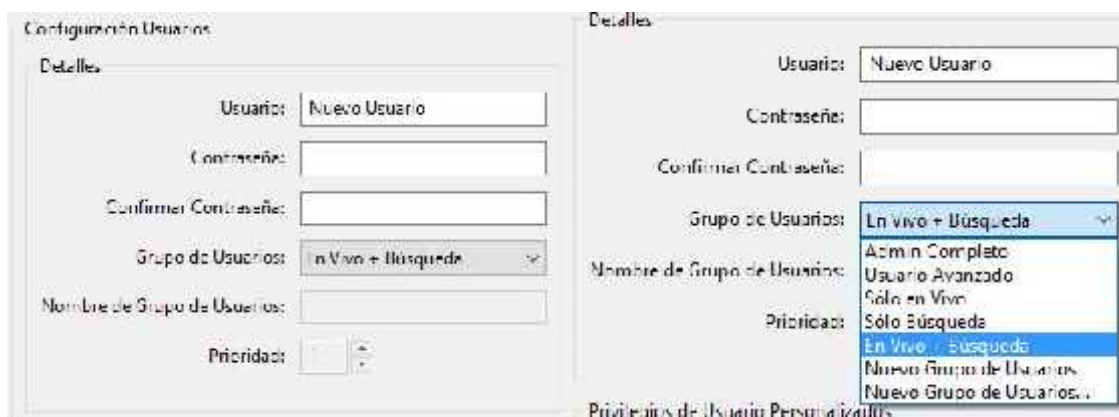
Configuración Usuarios

Detalles

Usuario: Nuevo Usuario

Contraseña:

Confirmar Contraseña:

Grupo de Usuarios: En Vivo + Búsqueda

Nombre de Grupo de Usuarios:

Prioridad:

Detalles

Usuario: Nuevo Usuario

Contraseña:

Confirmar Contraseña:

Grupo de Usuarios: En Vivo + Búsqueda

Nombre de Grupo de Usuarios:

Prioridad:

Admin Completo
Usuario Avanzado
Sólo en Vivo
Sólo Búsqueda
En Vivo + Búsqueda
Nuevo Grupo de Usuarios
Nuevo Grupo de Usuarios...

Privilegios de Usuario Personalizados